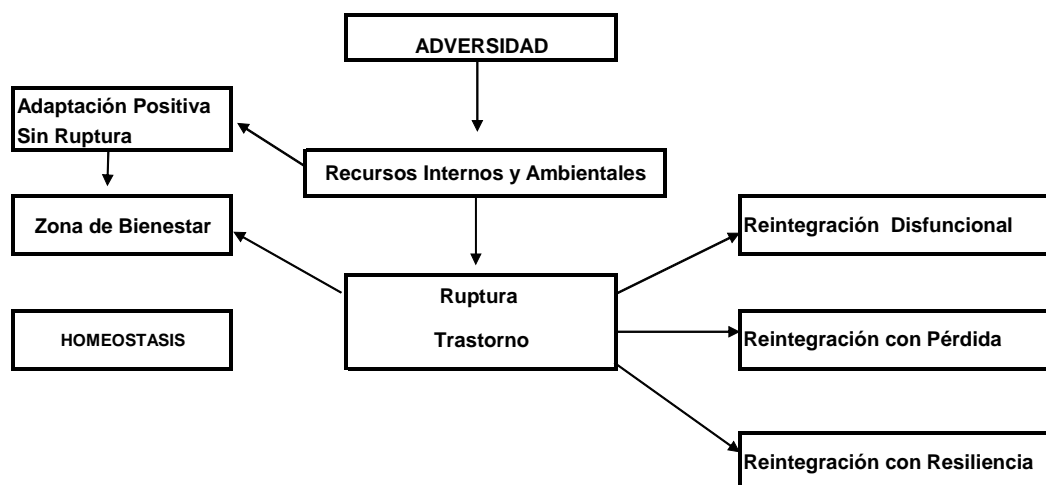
ADVERSIDAD

Adaptación Positiva Sin Ruptura

Recursos Internos y Ambientales

Zona de Bienestar

Reintegración Disfuncional

Ruptura

Trastorno

HOMEOSTASIS

Reintegración con Pérdida

Reintegración con Resiliencia